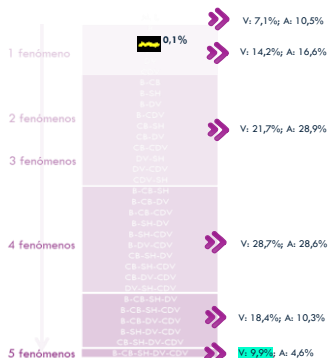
V: 7,1%; A: 10,5%

1 fenómeno

0,1%

V: 14,2%; A: 16,6%

2 fenómenos

B-CB
B-SH
B-DV
B-CDV
CB-SH
CB-DV
CB-CDV
DV-SH
DV-CDV
CDV-SH

V: 21,7%; A: 28,9%

3 fenómenos

4 fenómenos

B-CB-SH
B-CB-DV
B-CB-CDV
B-SH-DV
B-SH-CDV
B-DV-CDV
CB-SH-DV
CB-SH-CDV
CB-DV-CDV
DV-SH-CDV

V: 28,7%; A: 28,6%

B-CB-SH-DV
B-CB-SH-CDV
B-CB-DV-CDV
B-SH-DV-CDV
CB-SH-DV-CDV

V: 18,4%; A: 10,3%

5 fenómenos

B-CB-SH-DV-CDV

V: 9,9%; A: 4,6%